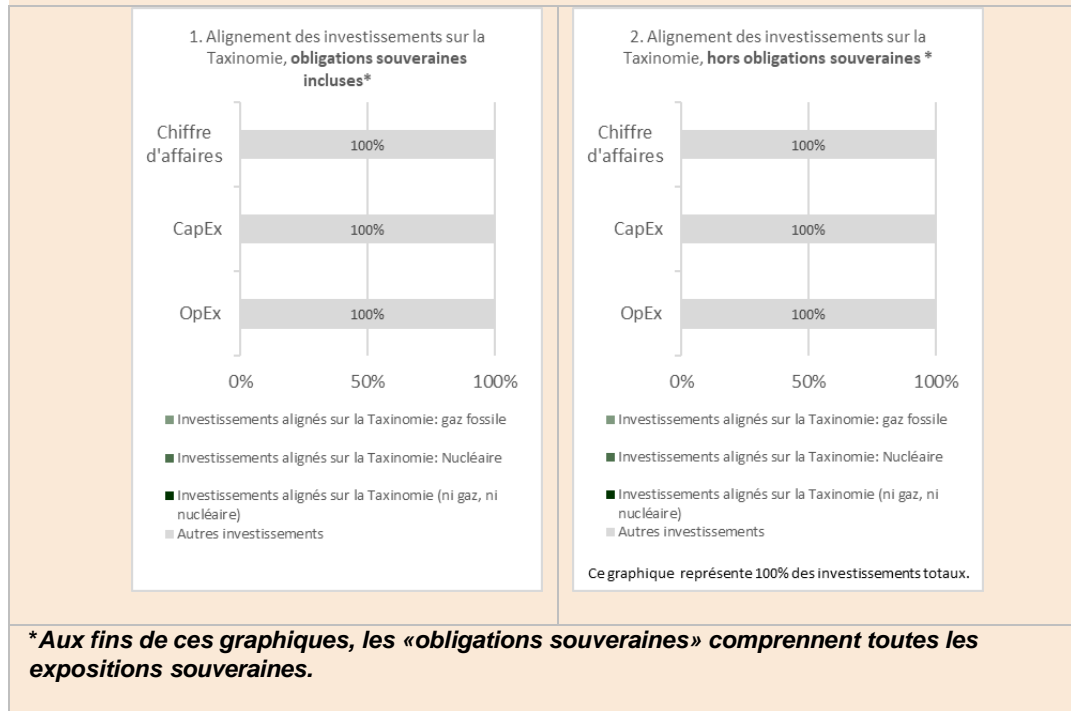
1. Alignement des investissements sur la Taxinomie, **obligations souveraines incluses***

Chiffre d'affaires 100%

CapEx 100%

OpEx 100%

0% 50% 100%

Investissements alignés sur la Taxinomie: gaz fossile

Investissements alignés sur la Taxinomie: Nucléaire

Investissements alignés sur la Taxinomie (ni gaz, ni nucléaire)

Autres investissements

2. Alignement des investissements sur la Taxinomie, **hors obligations souveraines ***

Chiffre d'affaires 100%

CapEx 100%

OpEx 100%

0% 50% 100%

Investissements alignés sur la Taxinomie: gaz fossile

Investissements alignés sur la Taxinomie: Nucléaire

Investissements alignés sur la Taxinomie (ni gaz, ni nucléaire)

Autres investissements

Ce graphique représente 100% des investissements totaux.

***Aux fins de ces graphiques, les «obligations souveraines» comprennent toutes les expositions souveraines.**